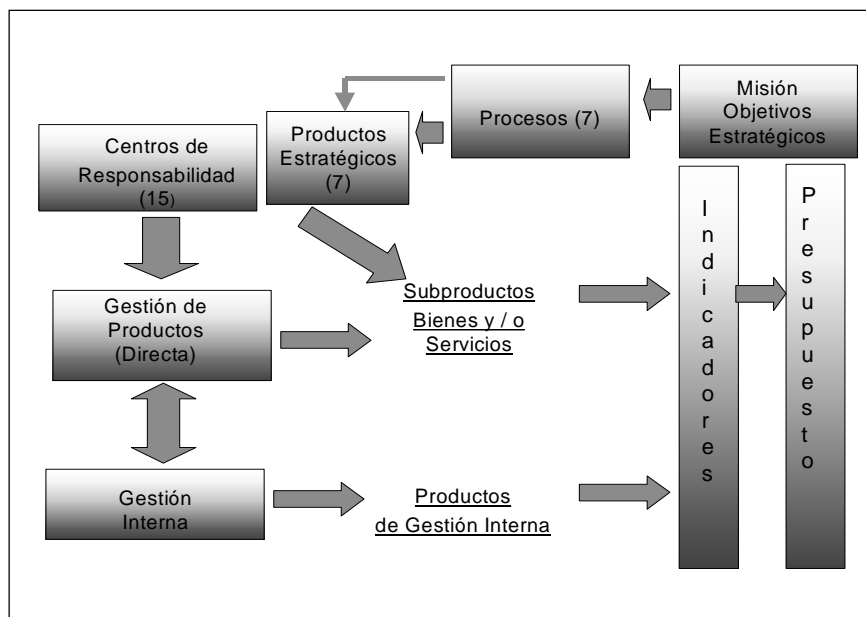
Misión Objetivos Estratégicos

Procesos (7)

Productos Estratégicos (7)

Centros de Responsabilidad (15)

Gestión de Productos (Directa)

Subproductos Bienes y / o Servicios

Gestión Interna

Productos de Gestión Interna

Indicadores

Presupuesto